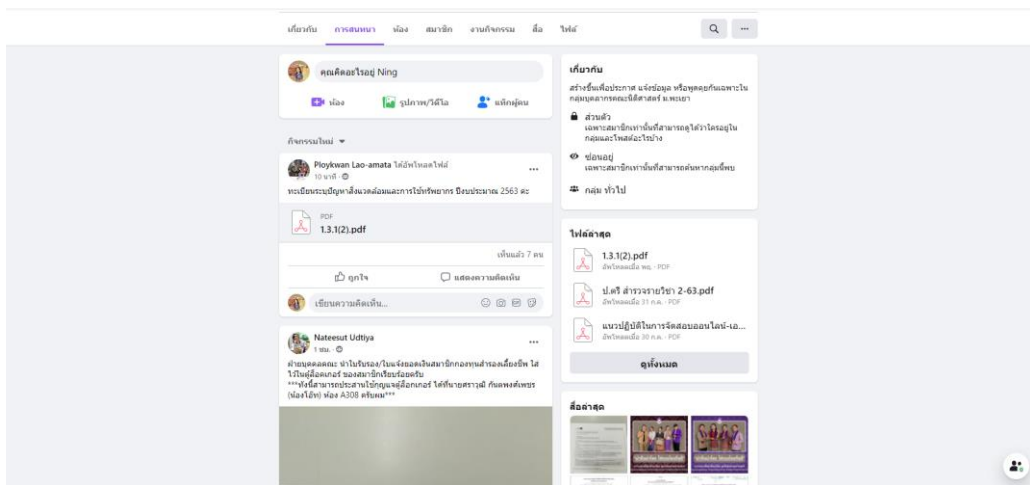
เกี่ยวกับ การสนทนา ห้อง สมาชิก งานกิจกรรม สื่อ ไฟล์

คุณคิดอะไรอยู่ Ning

ห้อง รูปภาพ/วิดีโอ แท็กผู้คน

กิจกรรมใหม่

Ploykwan Lao-amata ได้อัพโหลดไฟล์
10 นาที

ทะเบียนระบุปัญหาสิ่งแวดล้อมและการใช้ทรัพยากร ปีงบประมาณ 2563 ค่ะ

PDF
1.3.1(2).pdf

เห็นแล้ว 7 คน

ถูกใจ แสดงความคิดเห็น

เขียนความคิดเห็น...

Nateesut Udtiya
1 ชม.

ฝ่ายบุคคลคณะ นำใบรับรอง/ใบแจ้งยอดเงินสมาชิกกองทุนสำรองเลี้ยงชีพ ใส่ไว้ในตู้ล็อคเกอร์ ของสมาชิกเรียบร้อยครับ
***ทั้งนี้สามารถประสานใช้กุญแจตู้ล็อกเกอร์ ได้ที่นายศราวุฒิ กันดพงศ์เพชร (น้องโอ๊ท) ห้อง A308 ครับผม***

เกี่ยวกับ

สร้างขึ้นเพื่อประกาศ แจ้งข้อมูล หรือพูดคุยกันเฉพาะในกลุ่มบุคลากรคณะนิติศาสตร์ ม.พะเยา

ส่วนตัว
เฉพาะสมาชิกเท่านั้นที่สามารถดูได้ว่าใครอยู่ในกลุ่มและโพสต์อะไรบ้าง

ซ่อนอยู่
เฉพาะสมาชิกเท่านั้นที่สามารถค้นหากลุ่มนี้พบ

กลุ่ม ทั่วไป

ไฟล์ล่าสุด

1.3.1(2).pdf
อัพโหลดเมื่อ พฤ. · PDF

ป.ตรี สำรวจรายวิชา 2-63.pdf
อัพโหลดเมื่อ 31 ก.ค. · PDF

แนวปฏิบัติในการจัดสอบออนไลน์-เอ...
อัพโหลดเมื่อ 30 ก.ค. · PDF

ดูทั้งหมด

สื่อล่าสุด